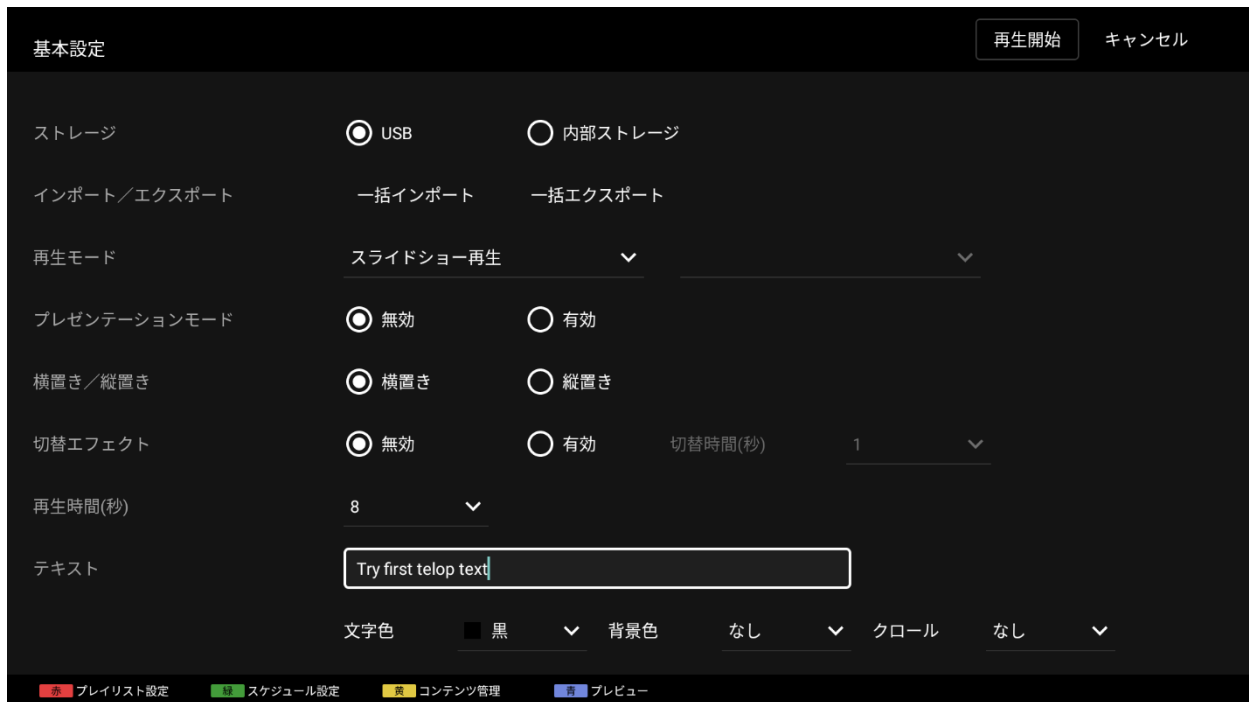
基本設定

再生開始 キャンセル

ストレージ USB 内部ストレージ

インポート／エクスポート 一括インポート 一括エクスポート

再生モード スライドショー再生

プレゼンテーションモード 無効 有効

横置き／縦置き 横置き 縦置き

切替エフェクト 無効 有効 切替時間(秒) 1

再生時間(秒) 8

テキスト Try first telop text

文字色 黒 背景色 なし クロール なし

赤 プレイリスト設定 緑 スケジュール設定 黄 コンテンツ管理 青 プレビュー